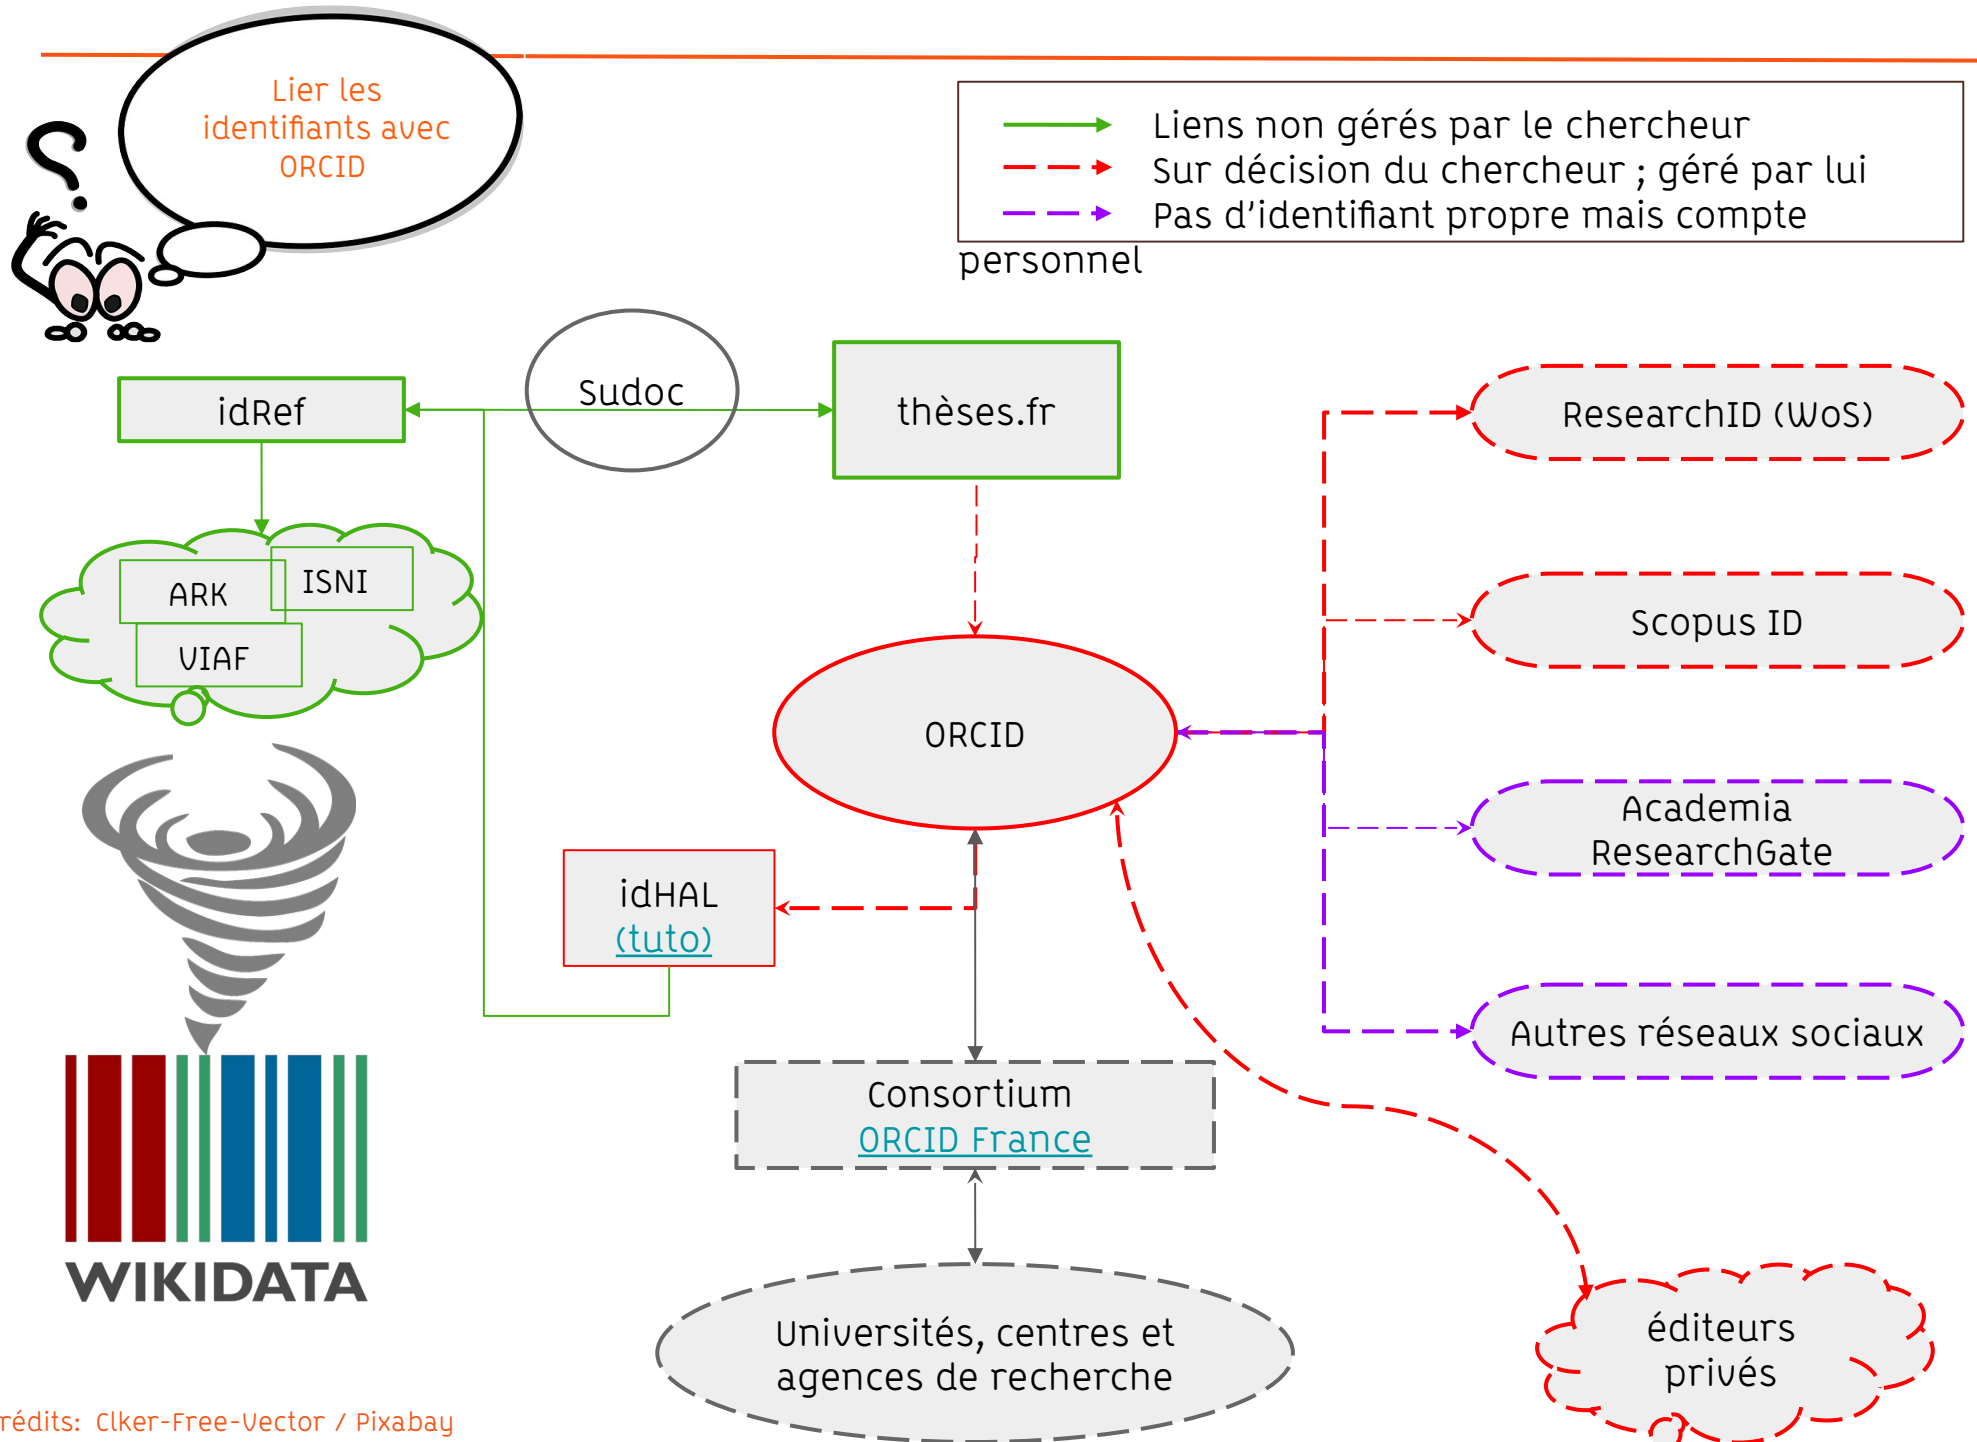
Lier les identifiants avec ORCID

Liens non gérés par le chercheur
Sur décision du chercheur ; géré par lui
Pas d'identifiant propre mais compte personnel

idRef

Sudoc

thèses.fr

ResearchID (WoS)

ARK

ISNI

VIAF

Scopus ID

ORCID

Academia ResearchGate

idHAL (tuto)

Autres réseaux sociaux

Consortium ORCID France

WIKIDATA

Universités, centres et agences de recherche

éditeurs privés

rédits: Clker-Free-Vector / Pixabay